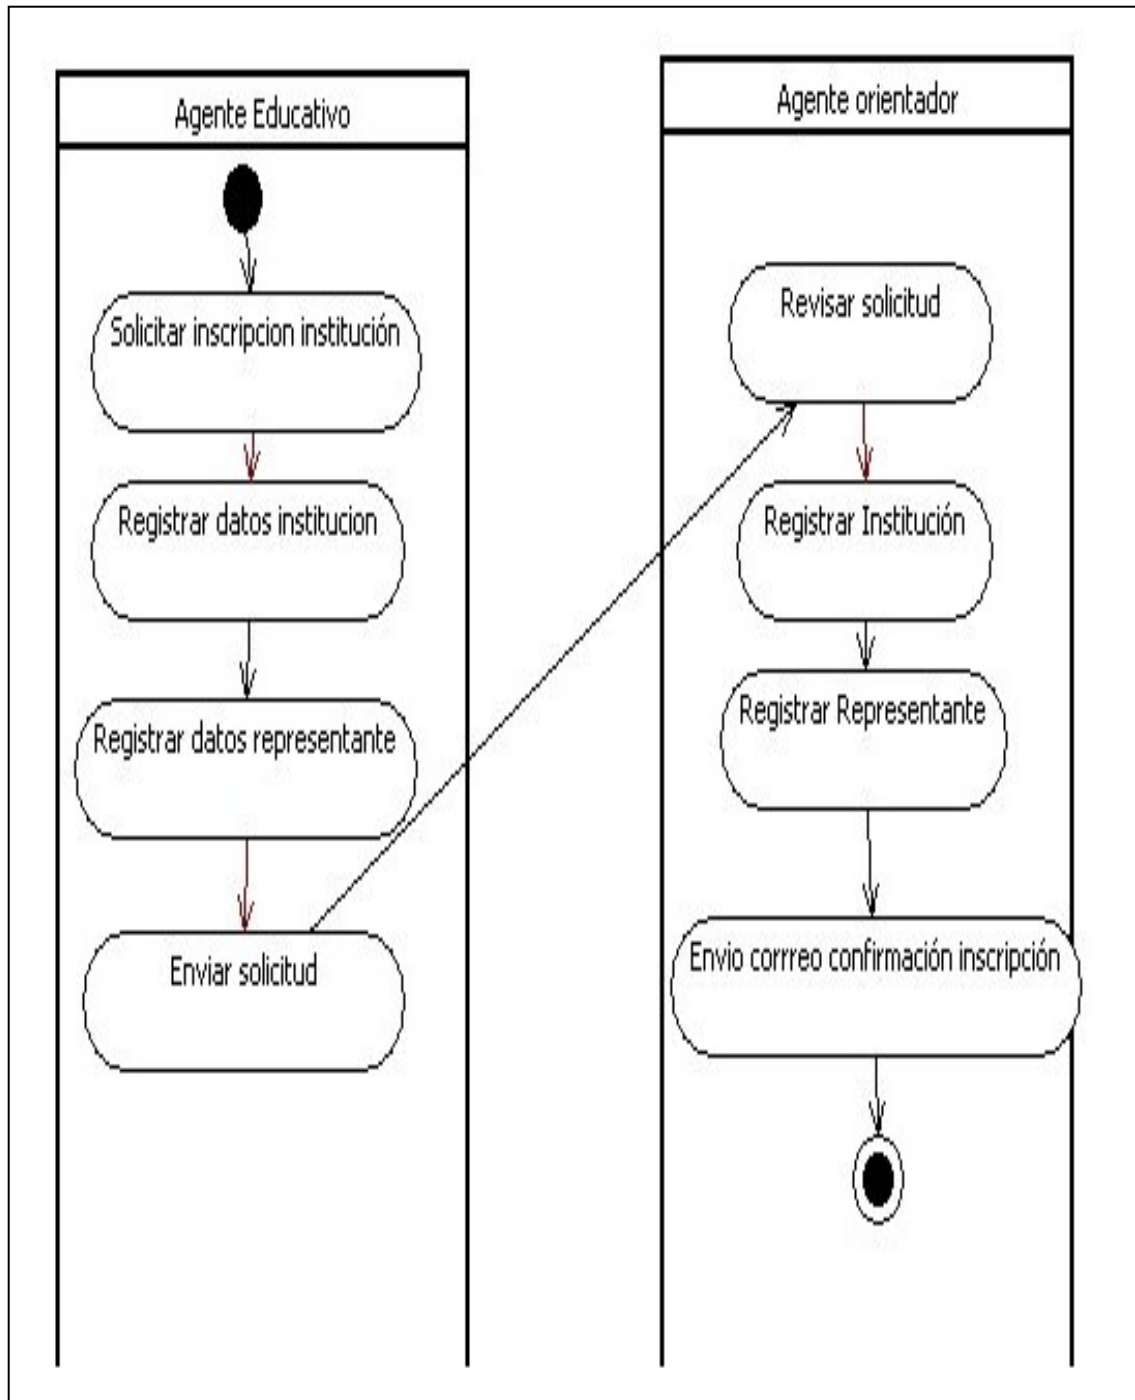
Agente Educativo

Solicitar inscripcion institución

Registrar datos institucion

Registrar datos representante

Enviar solicitud

Agente orientador

Revisar solicitud

Registrar Institución

Registrar Representante

Envio corrreo confirmación inscripción